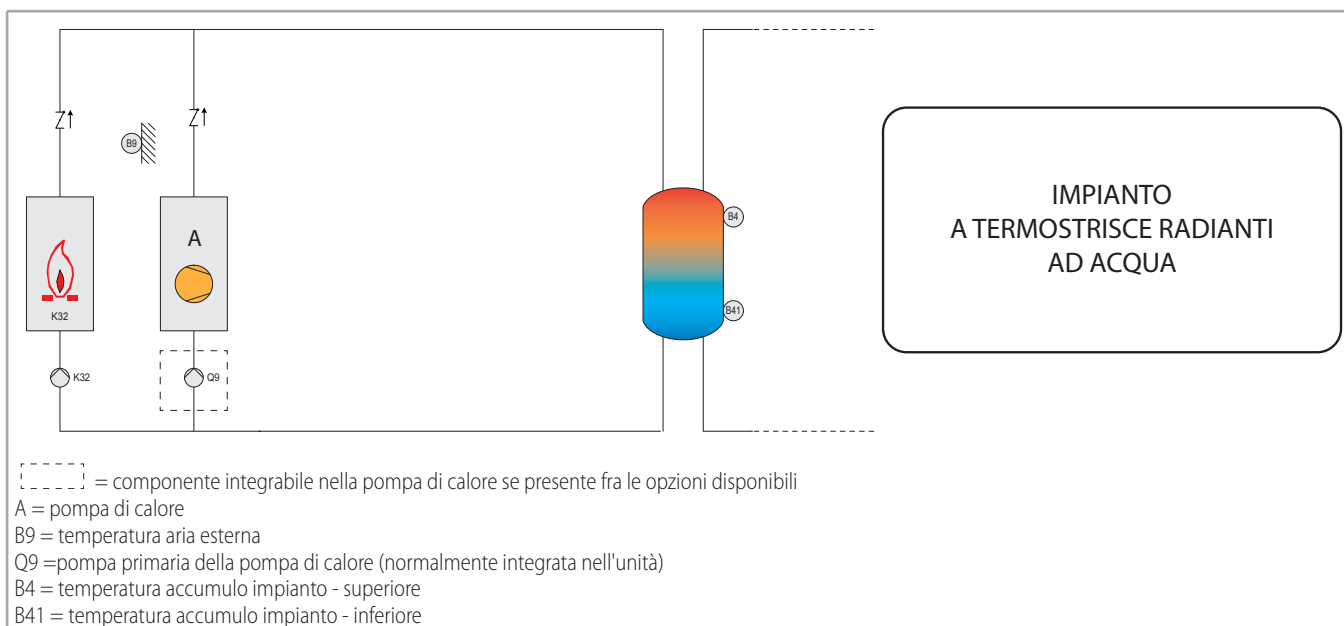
B9

A

K32

K32

Q9

B4

B41

IMPIANTO
A TERMOSTRISCE RADIANTI
AD ACQUA

= componente integrabile nella pompa di calore se presente fra le opzioni disponibili
A = pompa di calore
B9 = temperatura aria esterna
Q9 =pompa primaria della pompa di calore (normalmente integrata nell'unità)
B4 = temperatura accumulo impianto - superiore
B41 = temperatura accumulo impianto - inferiore